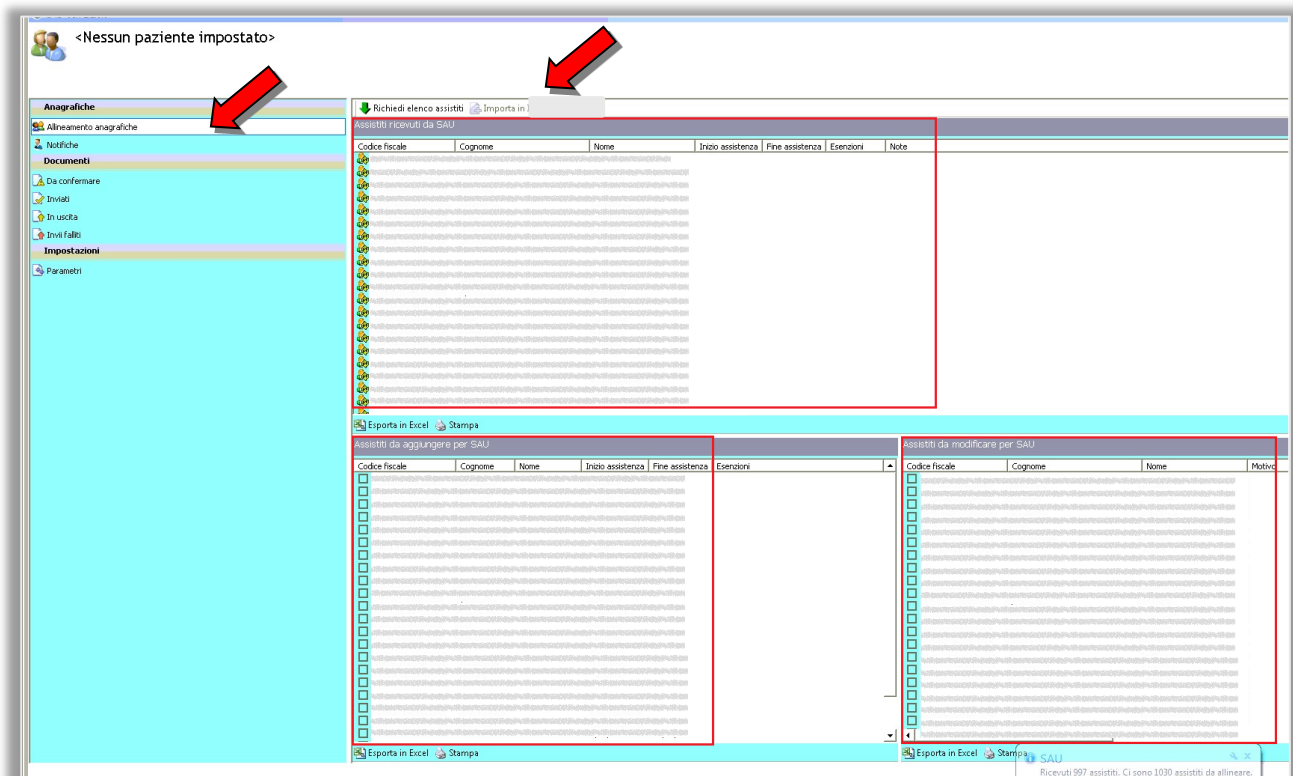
<Nessun paziente impostato>

Anagrafiche
Allineamento anagrafiche
Notifiche
Documenti
Da confermare
Inviati
In uscita
Invii falliti
Impostazioni
Parametri

Richiedi elenco assistiti
Importa in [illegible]

Assistiti ricevuti da SAU

| Codice fiscale | Cognome | Nome | Inizio assistenza | Fine assistenza | Esenzioni | Note |
|---|---|---|---|---|---|---|

Esporta in Excel
Stampa

Assistiti da aggiungere per SAU

| Codice fiscale | Cognome | Nome | Inizio assistenza | Fine assistenza | Esenzioni |
|---|---|---|---|---|---|

Esporta in Excel
Stampa

Assistiti da modificare per SAU

| Codice fiscale | Cognome | Nome | Motivo |
|---|---|---|---|

Esporta in Excel
Stampa

SAU
Ricevuti 997 assistiti. Ci sono 1030 assistiti da allineare.